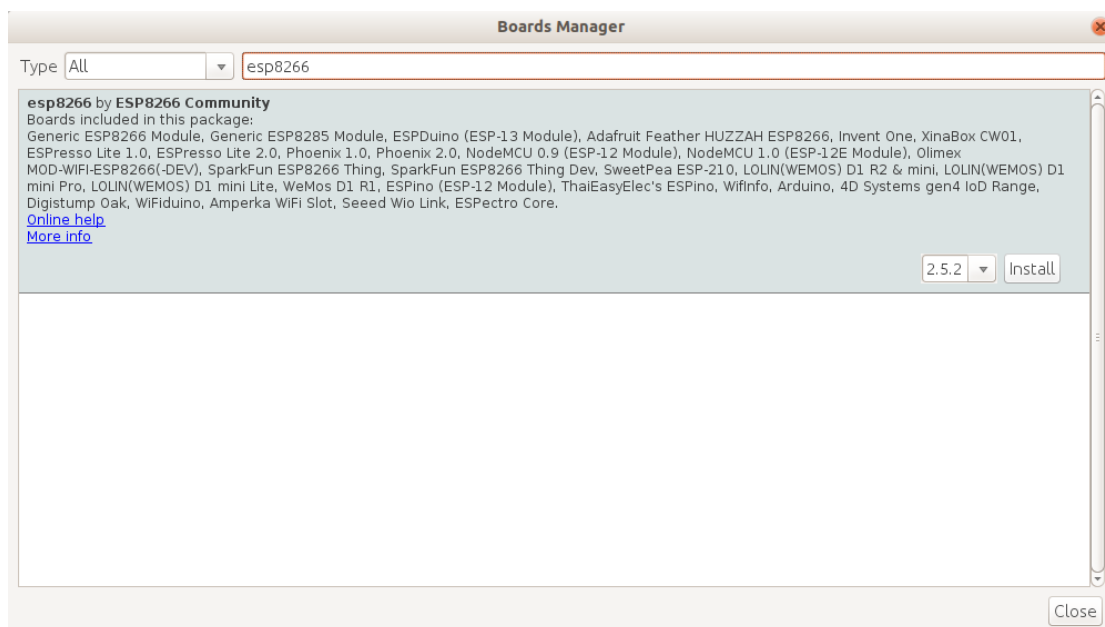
Boards Manager

Type All esp8266

**esp8266** by **ESP8266 Community**
Boards included in this package:
Generic ESP8266 Module, Generic ESP8285 Module, ESPDuino (ESP-13 Module), Adafruit Feather HUZZAH ESP8266, Invent One, XinaBox CW01, ESPresso Lite 1.0, ESPresso Lite 2.0, Phoenix 1.0, Phoenix 2.0, NodeMCU 0.9 (ESP-12 Module), NodeMCU 1.0 (ESP-12E Module), Olimex MOD-WIFI-ESP8266(-DEV), SparkFun ESP8266 Thing, SparkFun ESP8266 Thing Dev, SweetPea ESP-210, LOLIN(WEMOS) D1 R2 & mini, LOLIN(WEMOS) D1 mini Pro, LOLIN(WEMOS) D1 mini Lite, WeMos D1 R1, ESPino (ESP-12 Module), ThaiEasyElec's ESPino, WifInfo, Arduino, 4D Systems gen4 IoD Range, Digistump Oak, WiFiduino, Amperka WiFi Slot, Seeed Wio Link, ESPectro Core.
Online help
More info

2.5.2 Install

Close